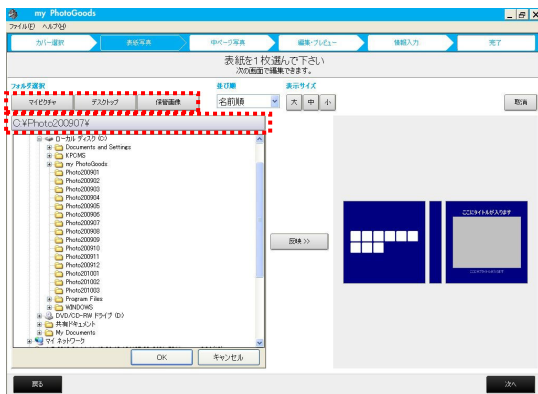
my PhotoGoods

ファイル(F) ヘルプ(H)

カバー選択

表紙写真

中ページ写真

編集・プレビュー

情報入力

完了

表紙を1枚選んで下さい

次の画面で編集できます。

フォルダ選択

マイピクチャ

デスクトップ

保管画像

並び順

名前順

表示サイズ

大 中 小

取消

C:¥Photo200907¥

ローカル ディスク (C:)

Documents and Settings

KPCMS

my PhotoGoods

Photo200901

Photo200902

Photo200903

Photo200904

Photo200905

Photo200906

Photo200907

Photo200908

Photo200909

Photo200910

Photo200911

Photo200912

Photo201001

Photo201002

Photo201003

Program Files

WINDOWS

DVD/CD-RW ドライブ (D:)

共有ドキュメント

My Documents

マイ ネットワーク

OK

キャンセル

反映 >>

ここにタイトルが入ります

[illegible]

戻る

次へ